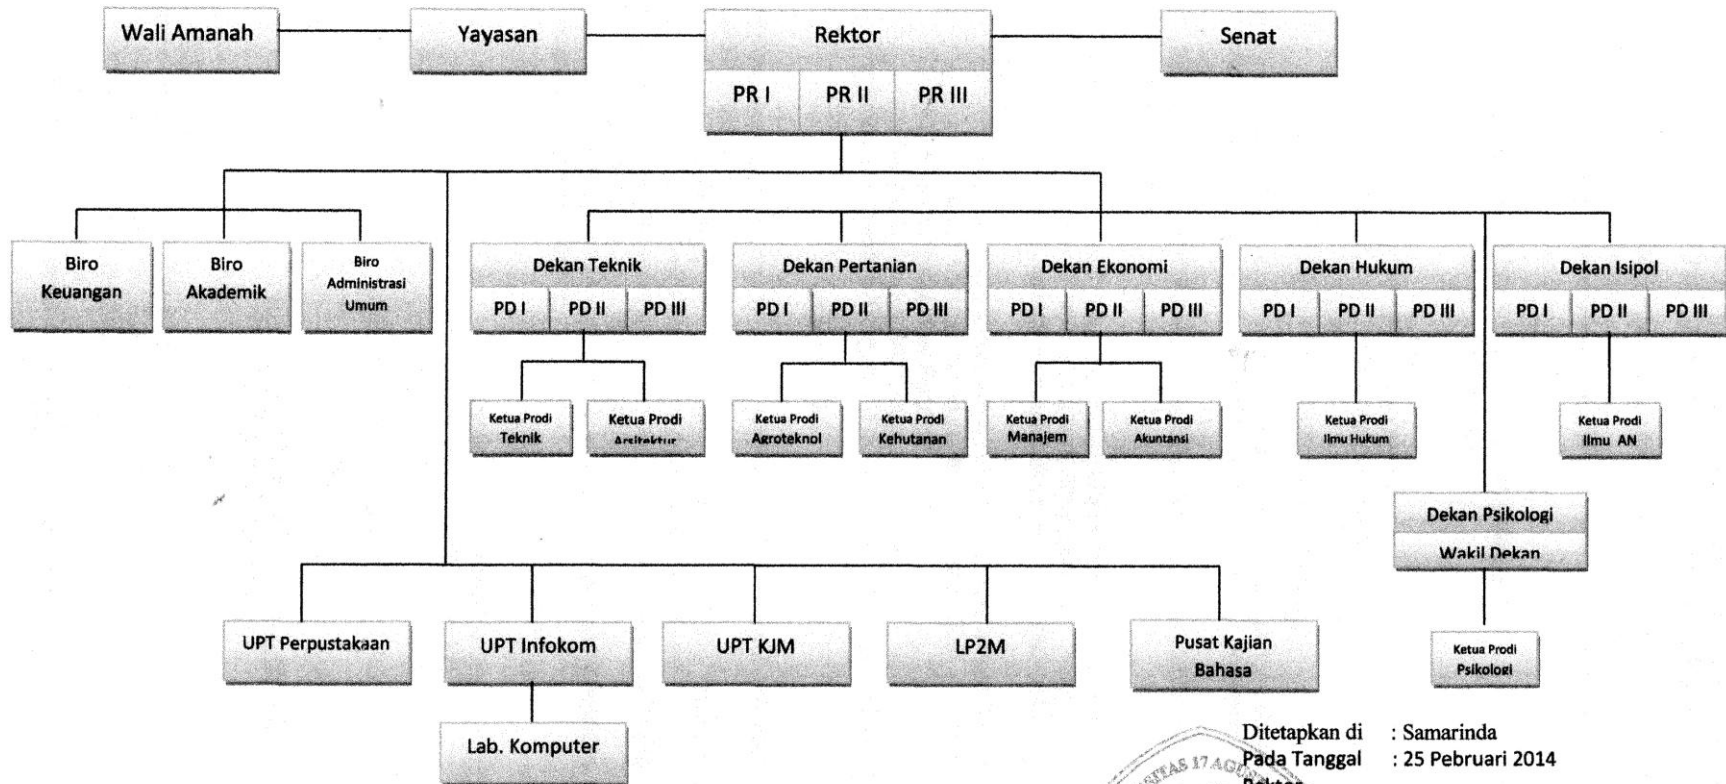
Wali Amanah

Yayasan

Rektor

PR I | PR II | PR III

Senat

Biro Keuangan

Biro Akademik

Biro Administrasi Umum

Dekan Teknik

PD I | PD II | PD III

Ketua Prodi Teknik

Ketua Prodi Arsitektur

Dekan Pertanian

PD I | PD II | PD III

Ketua Prodi Agroteknol

Ketua Prodi Kehutanan

Dekan Ekonomi

PD I | PD II | PD III

Ketua Prodi Manajem

Ketua Prodi Akuntansi

Dekan Hukum

PD I | PD II | PD III

Ketua Prodi Ilmu Hukum

Dekan Isipol

PD I | PD II | PD III

Ketua Prodi Ilmu AN

Dekan Psikologi

Wakil Dekan

Ketua Prodi Psikologi

UPT Perpustakaan

UPT Infokom

Lab. Komputer

UPT KJM

LP2M

Pusat Kajian Bahasa

Ditetapkan di : Samarinda
Pada Tanggal : 25 Pebruari 2014
Rektor

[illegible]TAS 17 AG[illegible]